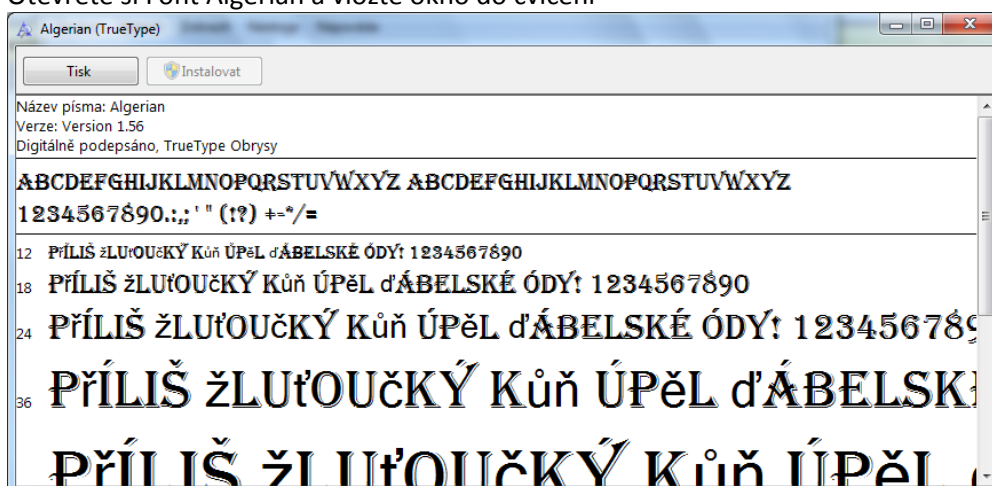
Otevřete si Font Algerian a vložte okno do cvičení

Algerian (TrueType)

Tisk
Instalovat

Název písma: Algerian
Verze: Version 1.56
Digitálně podepsáno, TrueType Obrysy

ABCDEFGHIJKLMNOPQRSTUVWXYZ ABCDEFGHIJKLMNOPQRSTUVWXYZ
1234567890.:,;'" (!?) +-*/=

12 PŘÍLIŠ ŽLUŤOUČKÝ KŮŇ ÚPĚL ĎÁBELSKÉ ÓDY! 1234567890
18 PŘÍLIŠ ŽLUŤOUČKÝ KŮŇ ÚPĚL ĎÁBELSKÉ ÓDY! 1234567890
24 PŘÍLIŠ ŽLUŤOUČKÝ KŮŇ ÚPĚL ĎÁBELSKÉ ÓDY! 12345678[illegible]
36 PŘÍLIŠ ŽLUŤOUČKÝ KŮŇ ÚPĚL ĎÁBELSK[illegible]
PŘÍLIŠ ŽLUŤOUČKÝ KŮŇ ÚPĚL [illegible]